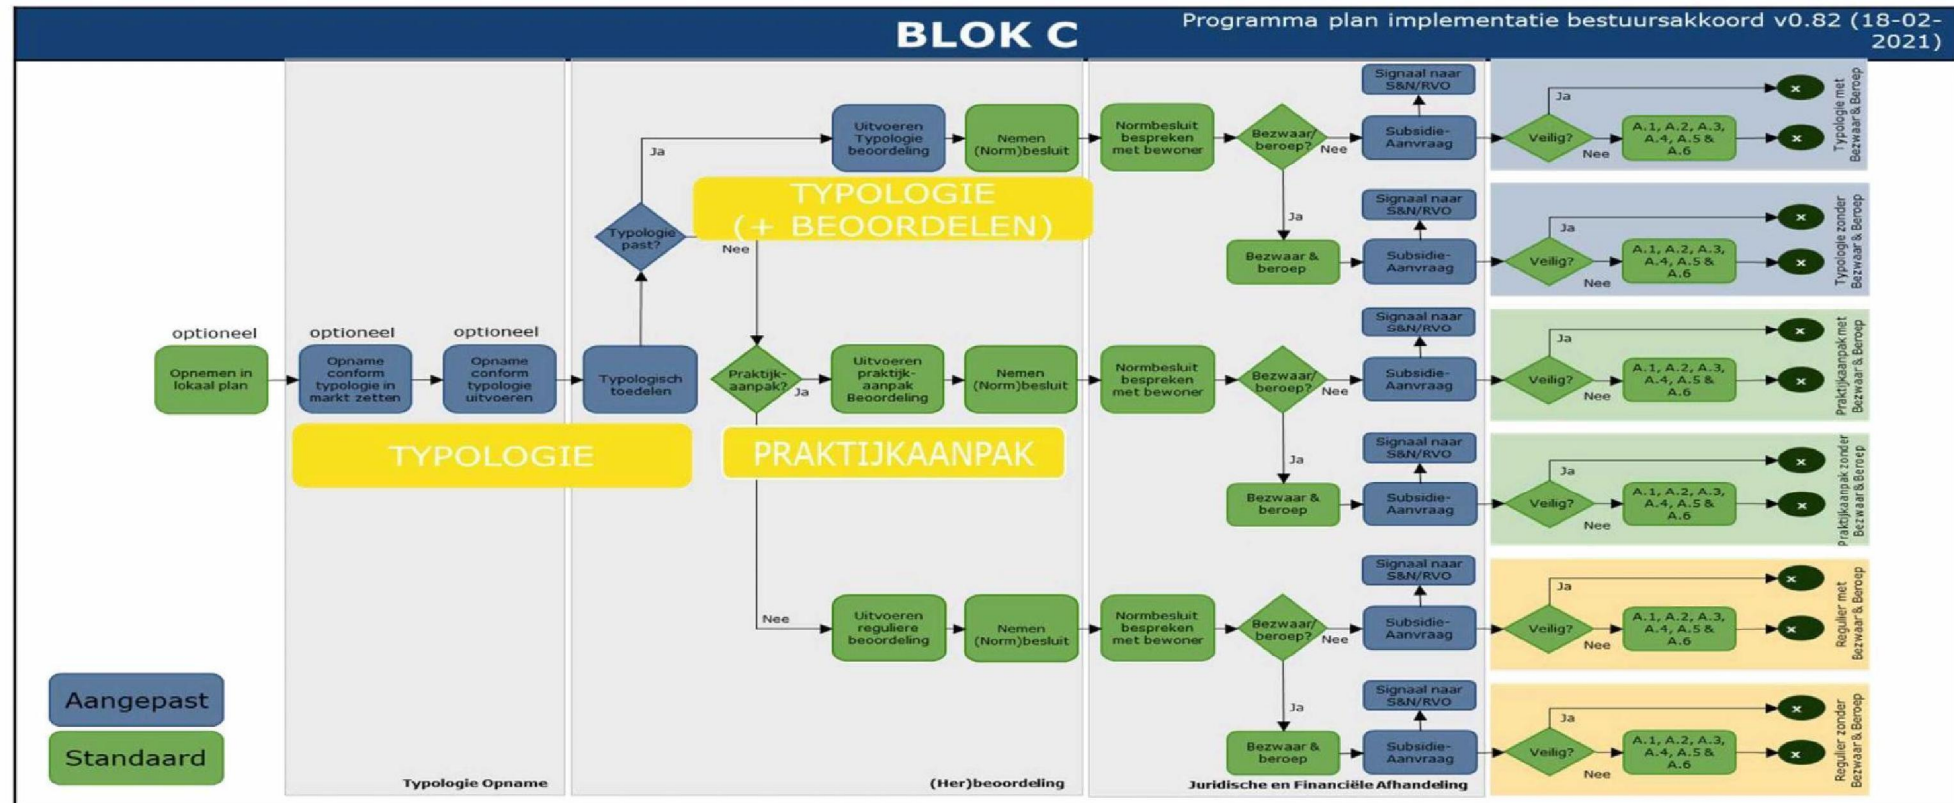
BLOK C

Programma plan implementatie bestuursakkoord v0.82 (18-02-2021)

optioneel
Opnemen in lokaal plan

optioneel
Opname conform typologie in markt zetten

optioneel
Opname conform typologie uitvoeren

Typologisch toedelen

Typologie past?

Ja

Nee

Uitvoeren Typologie beoordeling

Nemen (Norm)besluit

Normbesluit bespreken met bewoner

Bezwaar/ beroep?

Nee

Ja

Signaal naar S&N/RVO

Subsidie-Aanvraag

Veilig?

Ja

Nee

A.1, A.2, A.3, A.4, A.5 & A.6

Typologie met Bezwaar & Beroep

TYPOLOGIE (+ BEOORDELEN)

Bezwaar & beroep

Signaal naar S&N/RVO

Subsidie-Aanvraag

Veilig?

Ja

Nee

A.1, A.2, A.3, A.4, A.5 & A.6

Typologie zonder Bezwaar & Beroep

Praktijk-aanpak?

Ja

Uitvoeren praktijk-aanpak Beoordeling

Nemen (Norm)besluit

Normbesluit bespreken met bewoner

Bezwaar/ beroep?

Nee

Ja

Signaal naar S&N/RVO

Subsidie-Aanvraag

Veilig?

Ja

Nee

A.1, A.2, A.3, A.4, A.5 & A.6

Praktijkaanpak met Bezwaar & Beroep

TYPOLOGIE

PRAKTIJKAANPAK

Bezwaar & beroep

Signaal naar S&N/RVO

Subsidie-Aanvraag

Veilig?

Ja

Nee

A.1, A.2, A.3, A.4, A.5 & A.6

Praktijkaanpak zonder Bezwaar & Beroep

Nee

Uitvoeren reguliere beoordeling

Nemen (Norm)besluit

Normbesluit bespreken met bewoner

Bezwaar/ beroep?

Nee

Ja

Signaal naar S&N/RVO

Subsidie-Aanvraag

Veilig?

Ja

Nee

A.1, A.2, A.3, A.4, A.5 & A.6

Regulier met Bezwaar & Beroep

Bezwaar & beroep

Signaal naar S&N/RVO

Subsidie-Aanvraag

Veilig?

Ja

Nee

A.1, A.2, A.3, A.4, A.5 & A.6

Regulier zonder Bezwaar & Beroep

Aangepast

Standaard

Typologie Opname

(Her)beoordeling

Juridische en Financiële Afhandeling